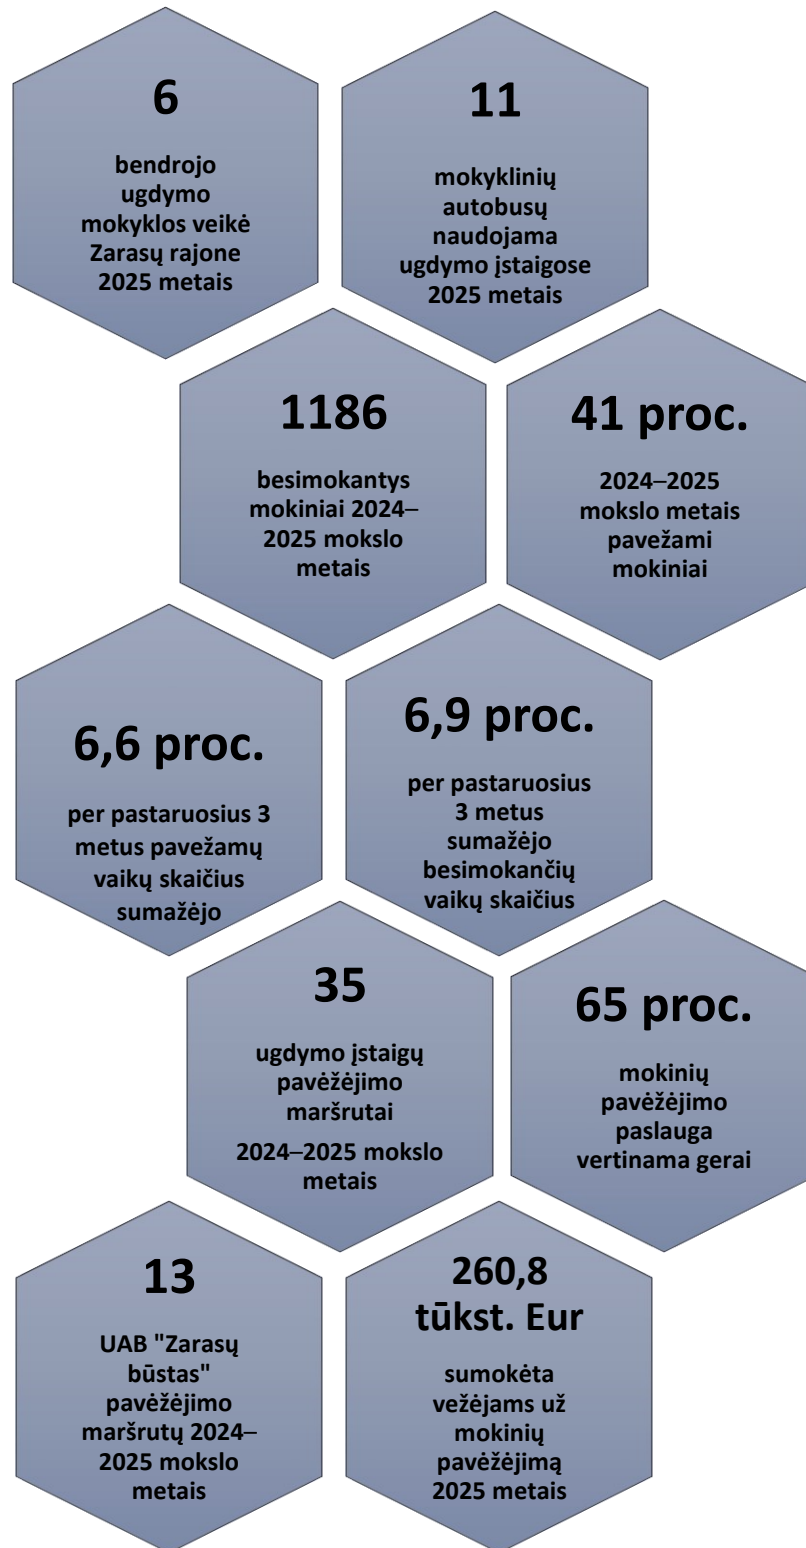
6

bendrojo ugdymo mokyklos veikė Zarasų rajone 2025 metais

11

mokyklinių autobusų naudojama ugdymo įstaigose 2025 metais

1186

besimokantys mokiniai 2024–2025 mokslo metais

41 proc.

2024–2025 mokslo metais pavežami mokiniai

6,6 proc.

per pastaruosius 3 metus pavežamų vaikų skaičius sumažėjo

6,9 proc.

per pastaruosius 3 metus sumažėjo besimokančių vaikų skaičius

35

ugdymo įstaigų pavėžėjimo maršrutai

2024–2025 mokslo metais

65 proc.

mokinių pavėžėjimo paslauga vertinama gerai

13

UAB "Zarasų būstas" pavėžėjimo maršrutų 2024–2025 mokslo metais

260,8 tūkst. Eur

sumokėta vežėjams už mokinių pavėžėjimą 2025 metais